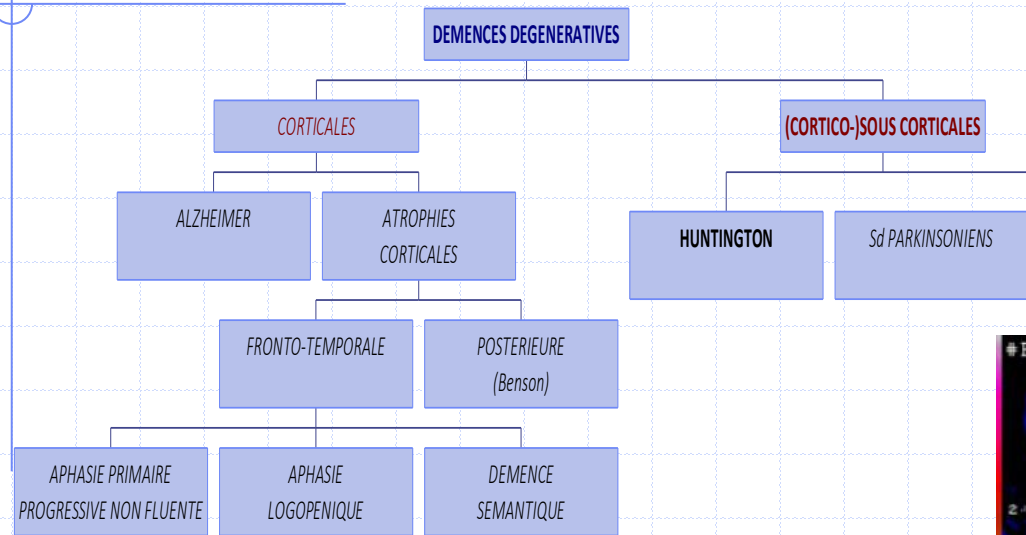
DEMENCES DEGENERATIVES

CORTICALES

(CORTICO-)SOUS CORTICALES

ALZHEIMER

ATROPHIES CORTICALES

HUNTINGTON

Sd PARKINSONIENS

FRONTO-TEMPORALE

POSTERIEURE (Benson)

APHASIE PRIMAIRE PROGRESSIVE NON FLUENTE

APHASIE LOGOPENIQUE

DEMENCE SEMANTIQUE